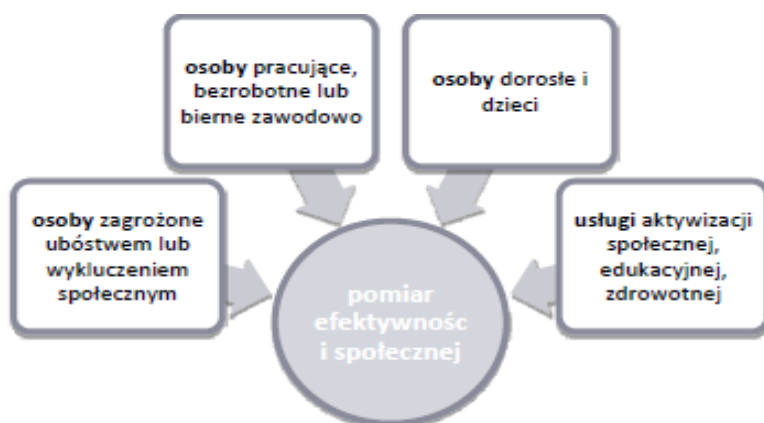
osoby pracujące, bezrobotne lub bierne zawodowo

osoby dorosłe i dzieci

osoby zagrożone ubóstwem lub wykluczeniem społecznym

usługi aktywizacji społecznej, edukacyjnej, zdrowotnej

pomiar efektywnośc i społecznej